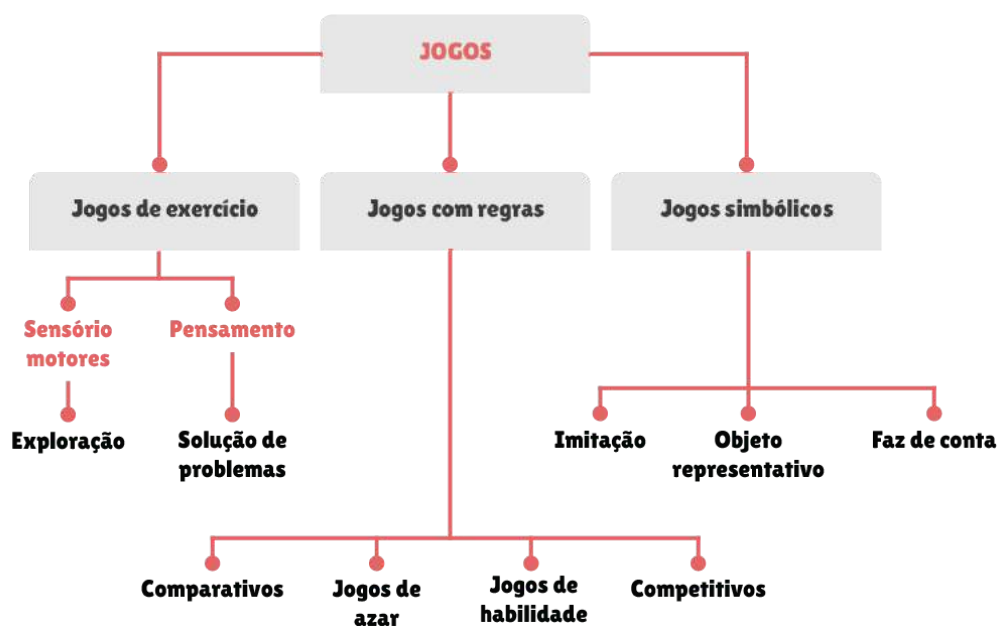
JOGOS

Jogos de exercício

Sensório motores

Exploração

Pensamento

Solução de problemas

Jogos com regras

Comparativos

Jogos de azar

Jogos de habilidade

Competitivos

Jogos simbólicos

Imitação

Objeto representativo

Faz de conta